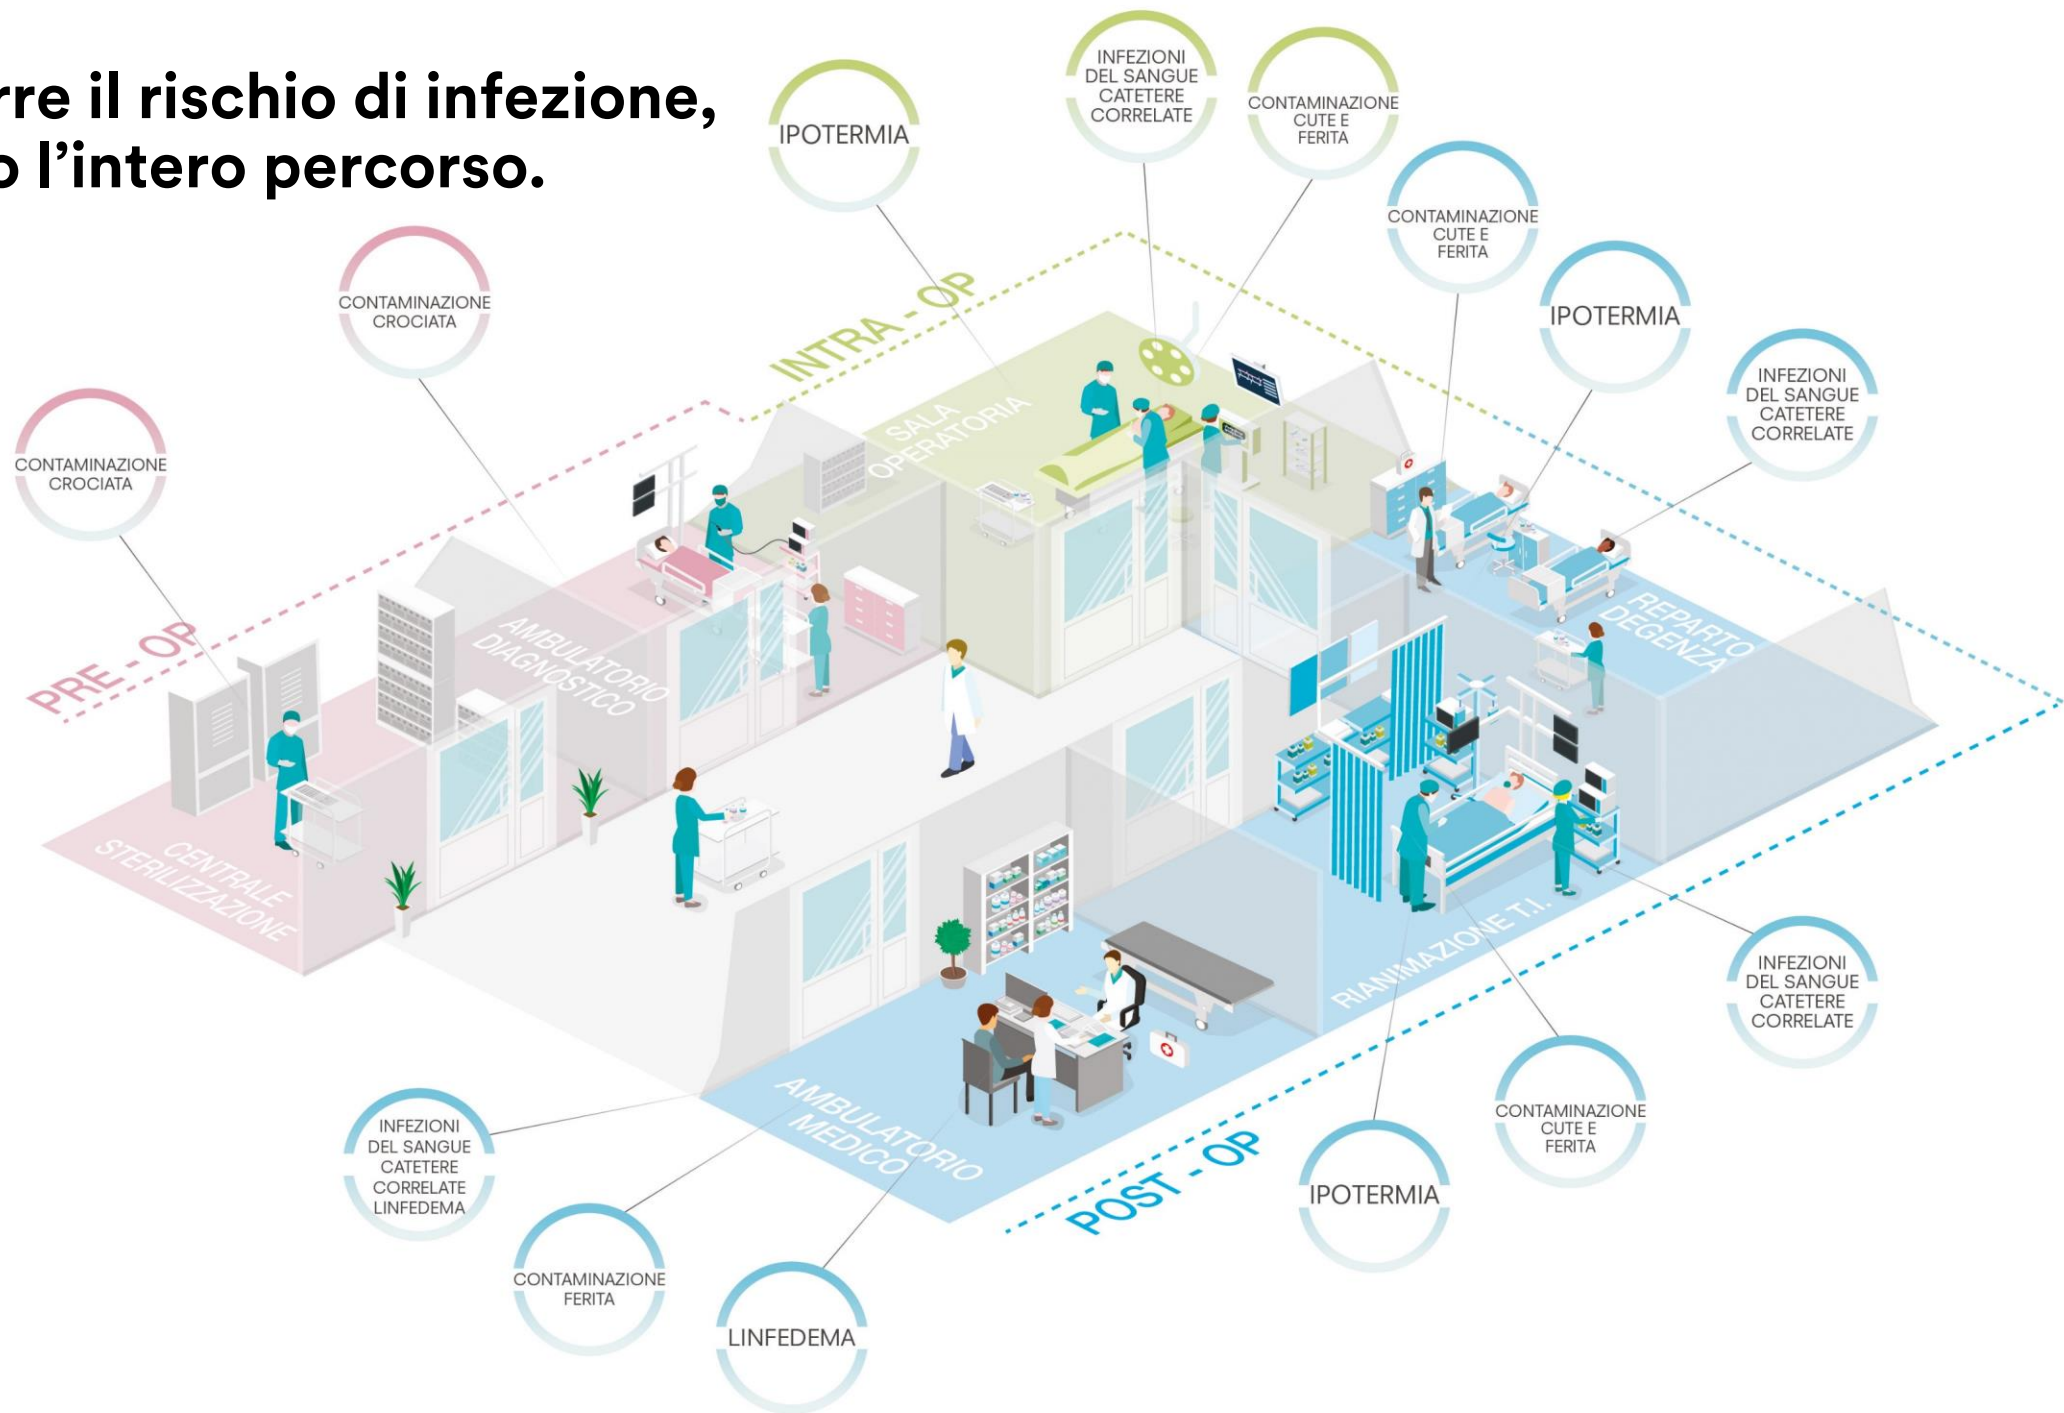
rre il rischio di infezione,
o l'intero percorso.

IPOTERMIA

INFEZIONI DEL SANGUE CATETERE CORRELATE

CONTAMINAZIONE CUTE E FERITA

CONTAMINAZIONE CUTE E FERITA

IPOTERMIA

INFEZIONI DEL SANGUE CATETERE CORRELATE

CONTAMINAZIONE CROCIATA

CONTAMINAZIONE CROCIATA

INTRA - OP

SALA OPERATORIA

PRE - OP

AMBULATORIO DIAGNOSTICO

CENTRALE STERILIZZAZIONE

REPARTO DEGENZA

RIANIMAZIONE T.I.

AMBULATORIO MEDICO

POST - OP

INFEZIONI DEL SANGUE CATETERE CORRELATE

CONTAMINAZIONE CUTE E FERITA

IPOTERMIA

INFEZIONI DEL SANGUE CATETERE CORRELATE LINFEDEMA

CONTAMINAZIONE FERITA

LINFEDEMA